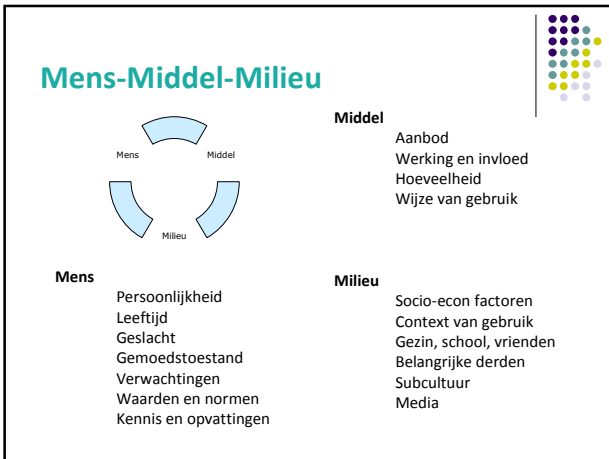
Mens-Middel-Milieu

Mens

Middel

Milieu

Middel
Aanbod
Werking en invloed
Hoeveelheid
Wijze van gebruik

Mens
Persoonlijkheid
Leeftijd
Geslacht
Gemoedstoestand
Verwachtingen
Waarden en normen
Kennis en opvattingen

Milieu
Socio-econ factoren
Context van gebruik
Gezin, school, vrienden
Belangrijke derden
Subcultuur
Media